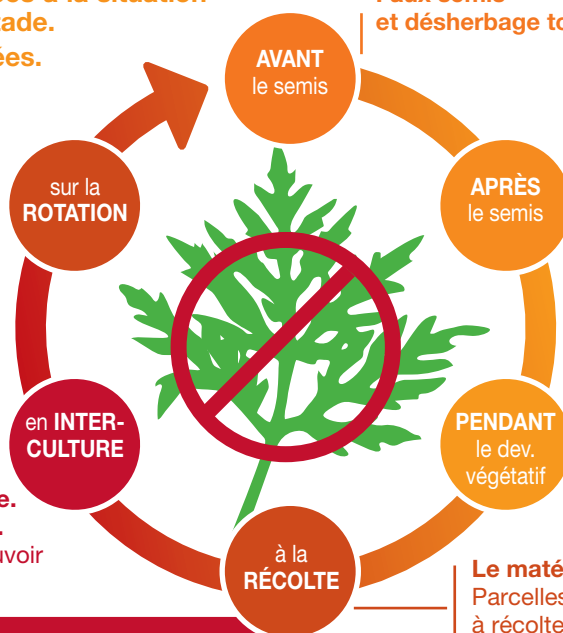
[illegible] à la situation
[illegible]ade.
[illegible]ées.

Faux semis
et désherbage to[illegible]

AVANT
le semis

APRÈS
le semis

PENDANT
le dev.
végétatif

à la
RÉCOLTE

en INTER-
CULTURE

sur la
ROTATION

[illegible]e.
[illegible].
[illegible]uvoir

Le maté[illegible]
Parcelles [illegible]
à récolte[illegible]